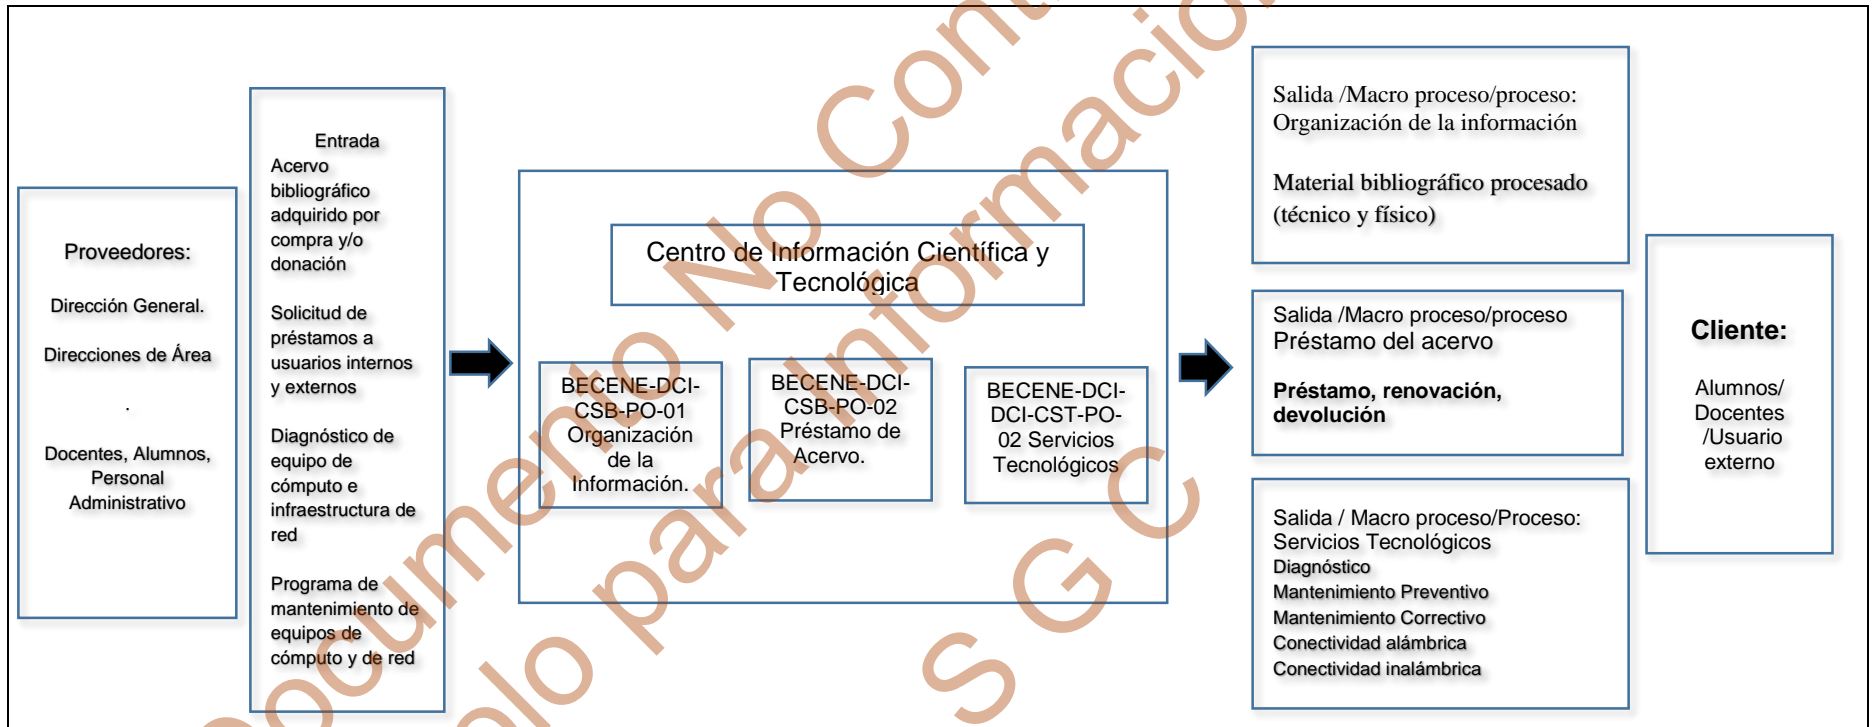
Proveedores:

Dirección General.

Direcciones de Área

.

Docentes, Alumnos, Personal Administrativo

Entrada
Acervo bibliográfico adquirido por compra y/o donación

Solicitud de préstamos a usuarios internos y externos

Diagnóstico de equipo de cómputo e infraestructura de red

Programa de mantenimiento de equipos de cómputo y de red

Centro de Información Científica y Tecnológica

BECENE-DCI-CSB-PO-01 Organización de la Información.

BECENE-DCI-CSB-PO-02 Préstamo de Acervo.

BECENE-DCI-DCI-CST-PO-02 Servicios Tecnológicos

Salida /Macro proceso/proceso: Organización de la información

Material bibliográfico procesado (técnico y físico)

Salida /Macro proceso/proceso
Préstamo del acervo

Préstamo, renovación, devolución

Salida / Macro proceso/Proceso: Servicios Tecnológicos
Diagnóstico
Mantenimiento Preventivo
Mantenimiento Correctivo
Conectividad alámbrica
Conectividad inalámbrica

Cliente:

Alumnos/ Docentes /Usuario externo

Documento No Controlado
Solo para información
S G C